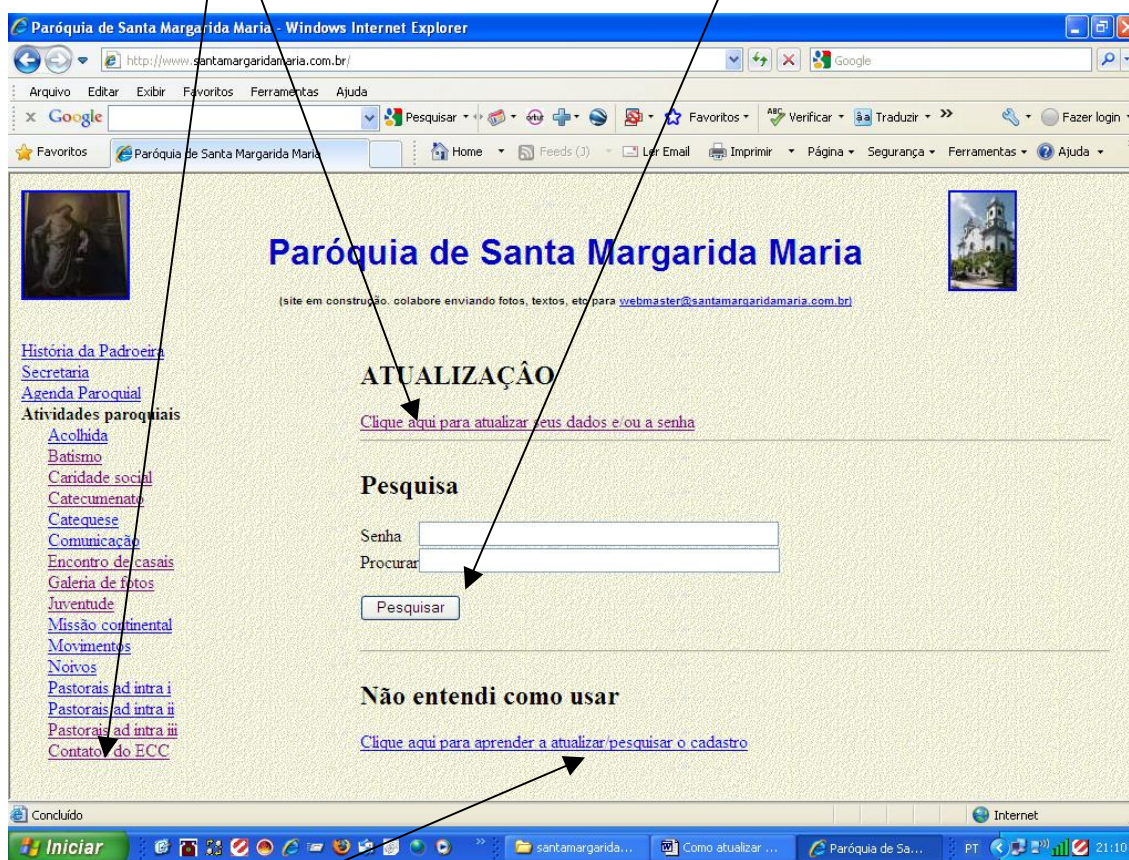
Paróquia de Santa Margarida Maria - Windows Internet Explorer

http://www.santamargaridamaria.com.br/

Google

Arquivo Editar Exibir Favoritos Ferramentas Ajuda

Google

Pesquisar

Favoritos

Verificar

Traduzir

Fazer login

Favoritos

Paróquia de Santa Margarida Maria

Home

Feeds (J)

Ler Email

Imprimir

Página

Segurança

Ferramentas

Ajuda

Paróquia de Santa Margarida Maria

(site em construção. colabore enviando fotos, textos, etc para webmaster@santamargaridamaria.com.br)

História da Padroeira
Secretaria
Agenda Paroquial
Atividades paroquiais
Acolhida
Batismo
Caridade social
Catecumenato
Catequese
Comunicação
Encontro de casais
Galeria de fotos
Juventude
Missão continental
Movimentos
Noivos
Pastorais ad intra i
Pastorais ad intra ii
Pastorais ad intra iii
Contatos do ECC

ATUALIZAÇÂO

Clique aqui para atualizar seus dados e/ou a senha

Pesquisa

Senha

Procurar

Pesquisar

Não entendi como usar

Clique aqui para aprender a atualizar/pesquisar o cadastro

Concluído

Internet

Iniciar

santamargarida...

Como atualizar ...

Paróquia de Sa...

PT

21:10